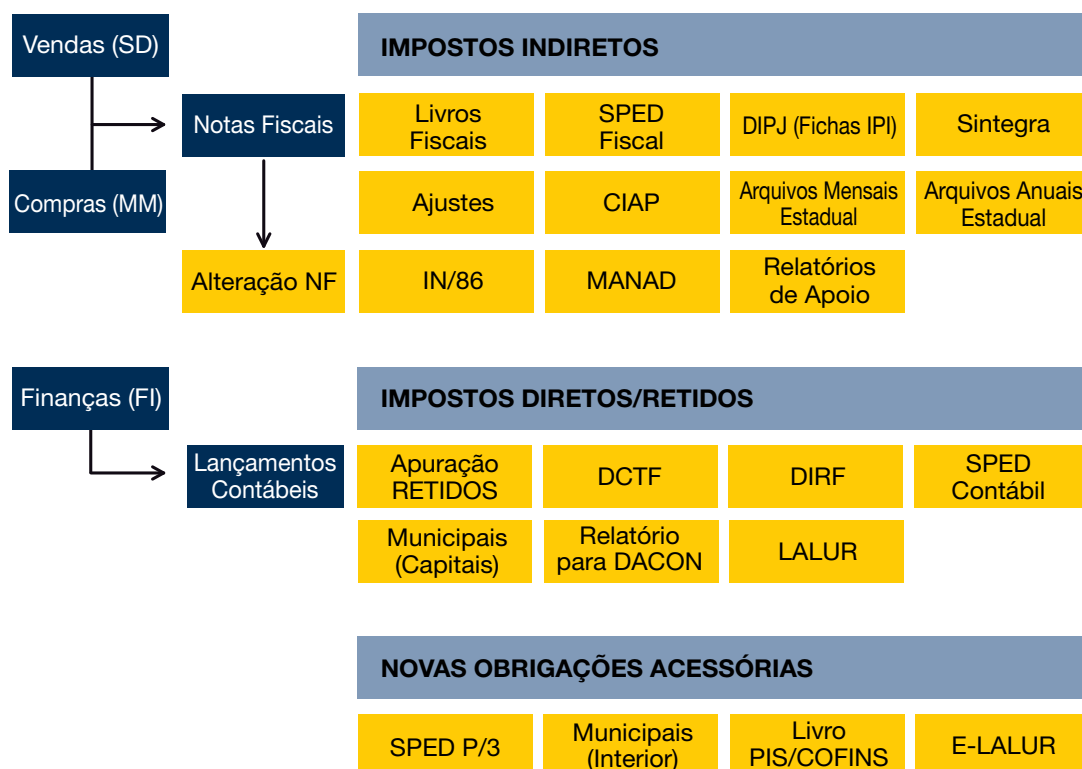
Vendas (SD)

Notas Fiscais

Compras (MM)

Alteração NF

IMPOSTOS INDIRETOS

| Livros Fiscais | SPED Fiscal | DIPJ (Fichas IPI) | Sintegra |
|---|---|---|---|
| Ajustes | CIAP | Arquivos Mensais Estadual | Arquivos Anuais Estadual |
| IN/86 | MANAD | Relatórios de Apoio | |

Finanças (FI)

Lançamentos Contábeis

IMPOSTOS DIRETOS/RETIDOS

| Apuração RETIDOS | DCTF | DIRF | SPED Contábil |
|---|---|---|---|
| Municipais (Capitais) | Relatório para DACON | LALUR | |

NOVAS OBRIGAÇÕES ACESSÓRIAS

| SPED P/3 | Municipais (Interior) | Livro PIS/COFINS | E-LALUR |
|---|---|---|---|